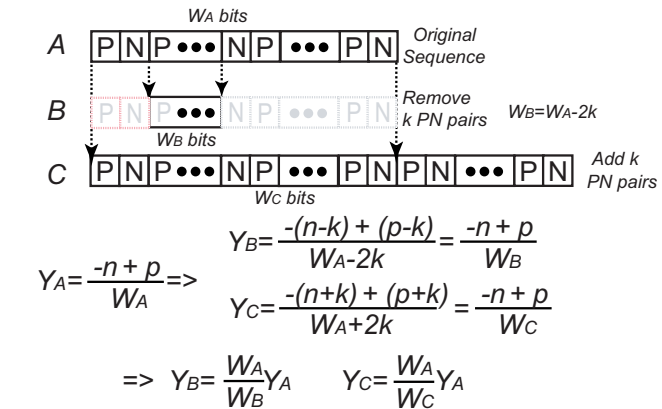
$W_A$ bits

A P N P ••• N P ••• P N Original Sequence

B P N P ••• N P ••• P N Remove k PN pairs $W_B=W_A-2k$

$W_B$ bits

C P N P ••• N P ••• P N P N ••• P N Add k PN pairs

$W_C$ bits

$Y_A=\frac{-n+p}{W_A}$ => $Y_B=\frac{-(n-k)+(p-k)}{W_A-2k}=\frac{-n+p}{W_B}$

$Y_C=\frac{-(n+k)+(p+k)}{W_A+2k}=\frac{-n+p}{W_C}$

=> $Y_B=\frac{W_A}{W_B}Y_A$ $Y_C=\frac{W_A}{W_C}Y_A$